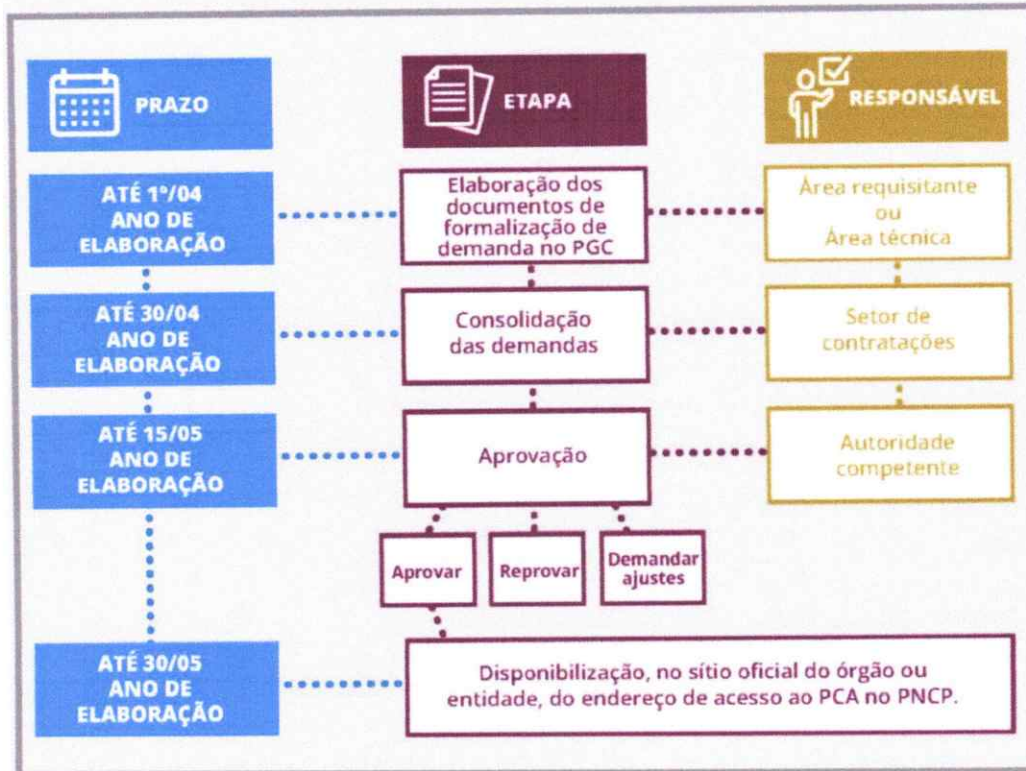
PRAZO

ETAPA

RESPONSÁVEL

ATÉ 1º/04 ANO DE ELABORAÇÃO

Elaboração dos documentos de formalização de demanda no PGC

Área requisitante ou Área técnica

ATÉ 30/04 ANO DE ELABORAÇÃO

Consolidação das demandas

Setor de contratações

ATÉ 15/05 ANO DE ELABORAÇÃO

Aprovação

Autoridade competente

Aprovar

Reprovar

Demandar ajustes

ATÉ 30/05 ANO DE ELABORAÇÃO

Disponibilização, no sítio oficial do órgão ou entidade, do endereço de acesso ao PCA no PNCP.